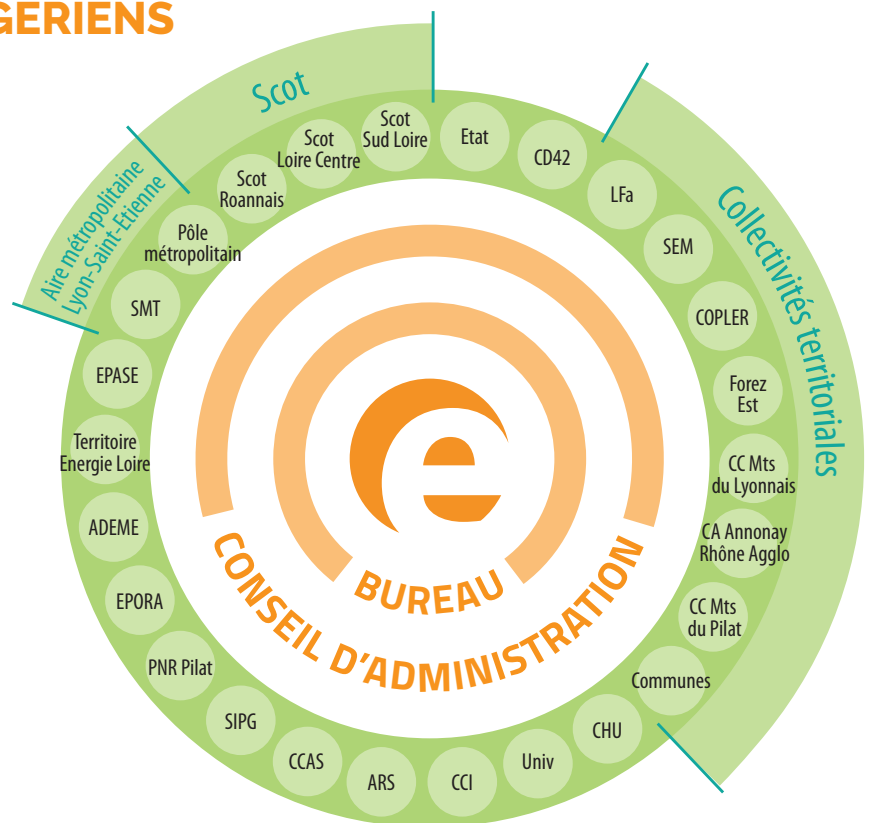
GERIENS

Scot

Aire métropolitaine Lyon-Saint-Etienne

Collectivités territoriales

Scot Sud Loire

Etat

CD42

LFa

SEM

COPLER

Forez Est

CC Mts du Lyonnais

CA Annonay Rhône Agglo

CC Mts du Pilat

Communes

CHU

Univ

CCI

ARS

CCAS

SIPG

PNR Pilat

EPORA

ADEME

Territoire Energie Loire

EPASE

SMT

Pôle métropolitain

Scot Roannais

Scot Loire Centre

e

BUREAU

CONSEIL D'ADMINISTRATION